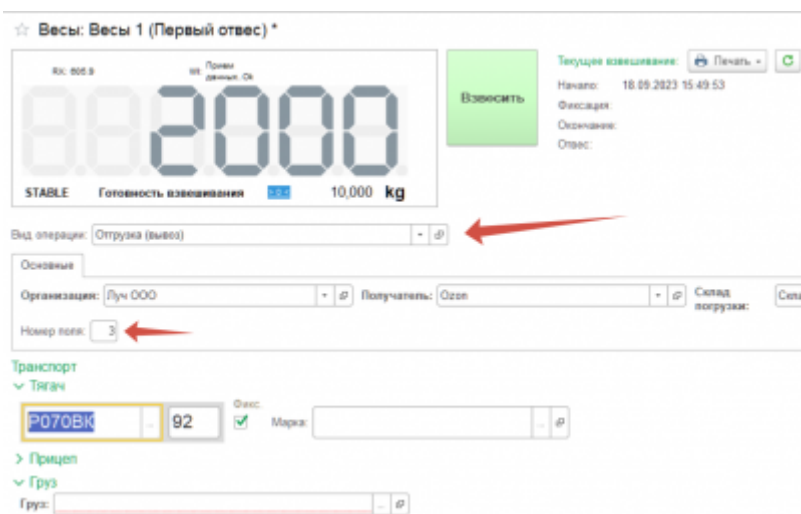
☆ Весы: Весы 1 (Первый отвес) *

Rx: 805.9

Прием данных. Ok

2000

STABLE

Готовность взвешивания

10,000 kg

Взвесить

Текущее взвешивание:

Печать

Начало: 18.09.2023 15:49:53

Фиксация:

Окончание:

Отвес:

Вид операции: Отгрузка (вывоз)

Основные

Организация: Луч ООО

Получатель: Ozon

Склад погрузки:

Номер поля: 3

Транспорт

Тягач

Р070ВК

92

Фикс.

Марка:

Прицеп

Груз

Груз: